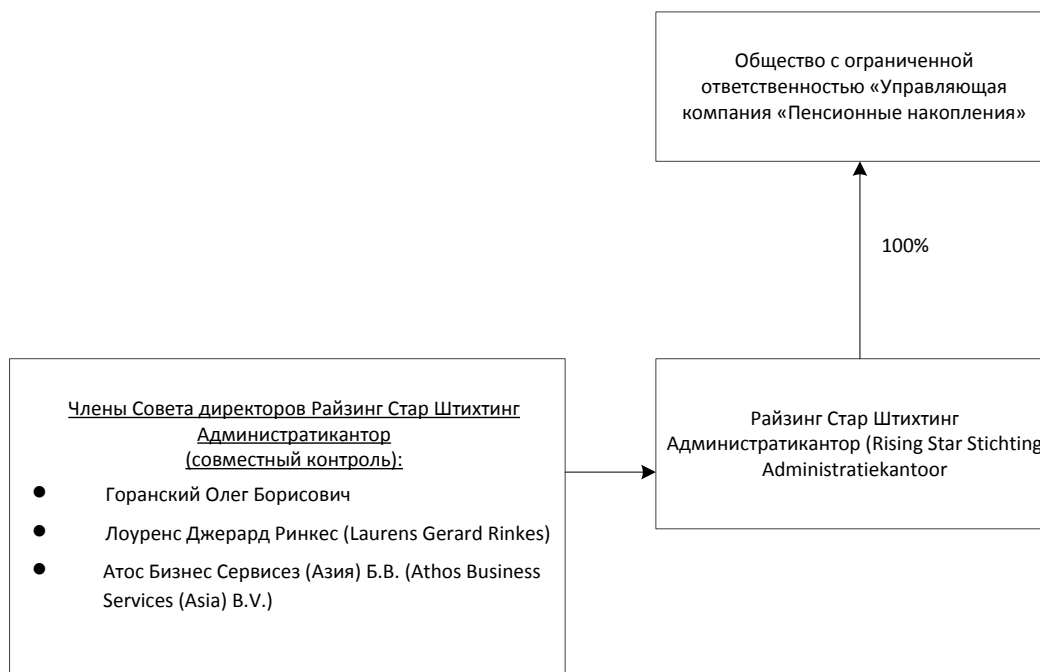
Общество с ограниченной ответственностью «Управляющая компания «Пенсионные накопления»

100%

Члены Совета директоров Райзинг Стар Штихтинг Администратикантор (совместный контроль):

- Горанский Олег Борисович
- Лоуренс Джерард Ринкес (Laurens Gerard Rinkes)
- Атос Бизнес Сервисез (Азия) Б.В. (Athos Business Services (Asia) B.V.)

Райзинг Стар Штихтинг Администратикантор (Rising Star Stichting Administratiekantoor